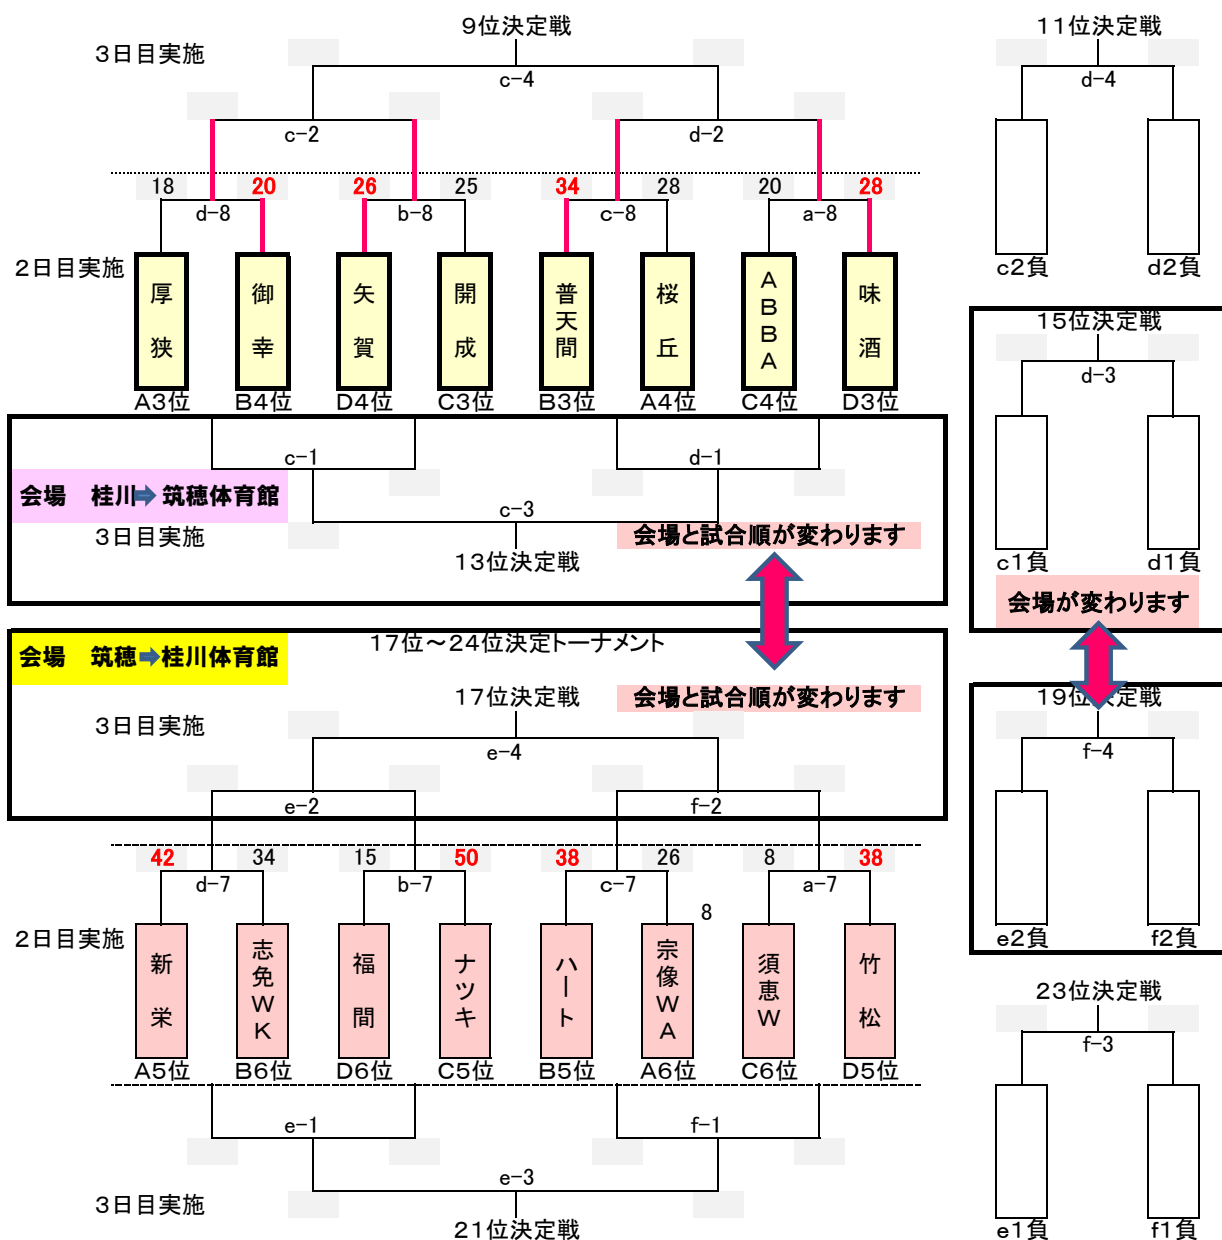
9位決定戦
3日目実施
c−4
c−2
d−2
18 20 26 25 34 28 20 28
d−8
b−8
c−8
a−8
2日目実施
厚狭
御幸
矢賀
開成
普天間
桜丘
ABBA
味酒
A3位 B4位 D4位 C3位 B3位 A4位 C4位 D3位
c−1
d−1
会場　桂川➡筑穂体育館
c−3
3日目実施
会場と試合順が変わります
13位決定戦

11位決定戦
d−4
c2負
d2負

15位決定戦
d−3
c1負
d1負
会場が変わります

17位〜24位決定トーナメント
会場　筑穂➡桂川体育館
17位決定戦
会場と試合順が変わります
3日目実施
e−4
e−2
f−2
42 34 15 50 38 26 8 38
d−7
b−7
c−7
a−7
8
2日目実施
新栄
志免WK
福間
ナツキ
ハート
宗像WA
須恵W
竹松
A5位 B6位 D6位 C5位 B5位 A6位 C6位 D5位
e−1
f−1
e−3
3日目実施
21位決定戦

19位決定戦
f−4
e2負
f2負

23位決定戦
f−3
e1負
f1負